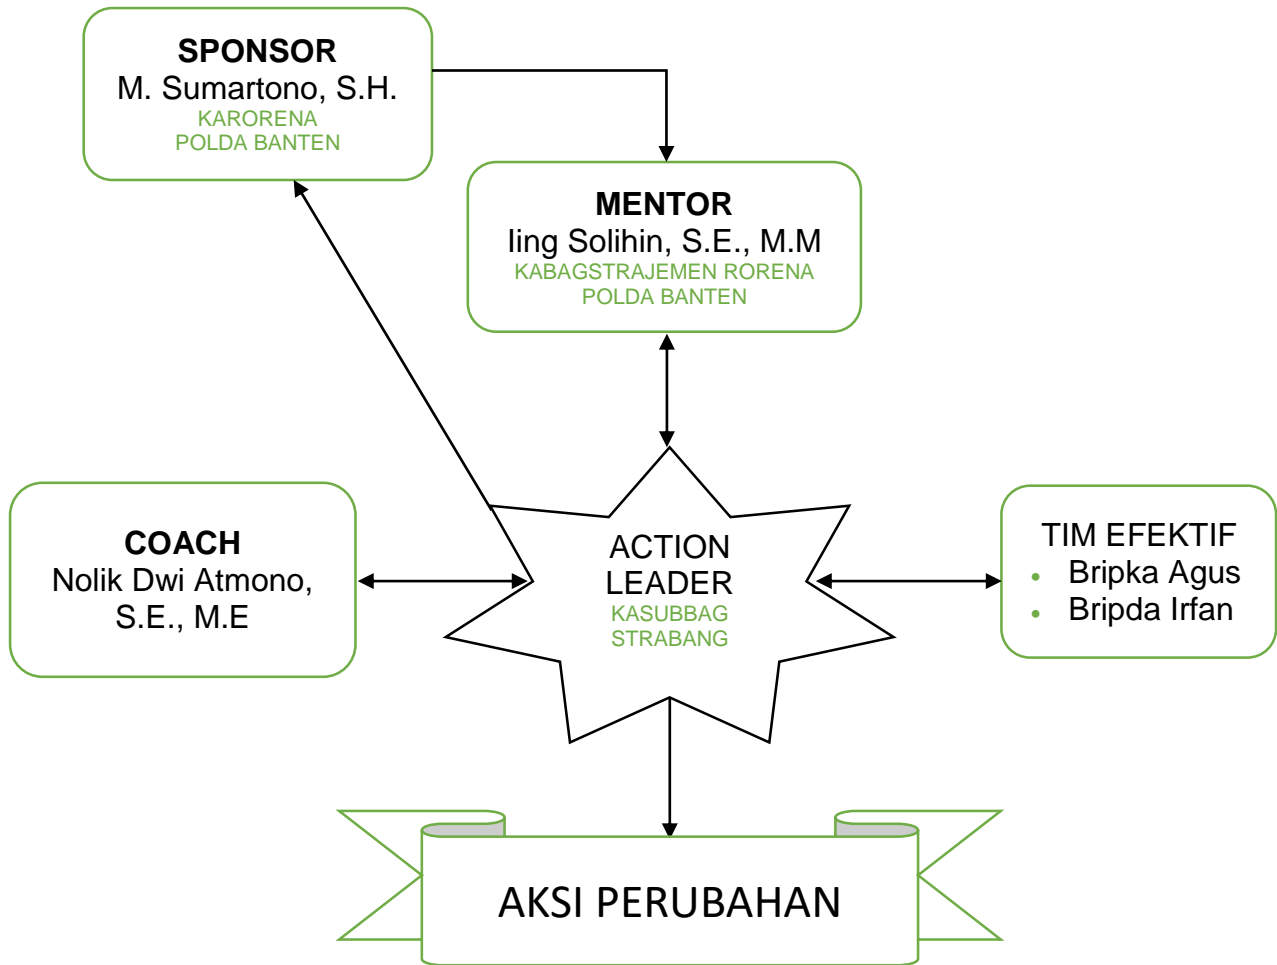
SPONSOR
M. Sumartono, S.H.
KARORENA
POLDA BANTEN

MENTOR
Iing Solihin, S.E., M.M
KABAGSTRAJEMEN RORENA
POLDA BANTEN

COACH
Nolik Dwi Atmono, S.E., M.E

ACTION LEADER
KASUBBAG STRABANG

TIM EFEKTIF
• Bripka Agus
• Bripda Irfan

AKSI PERUBAHAN